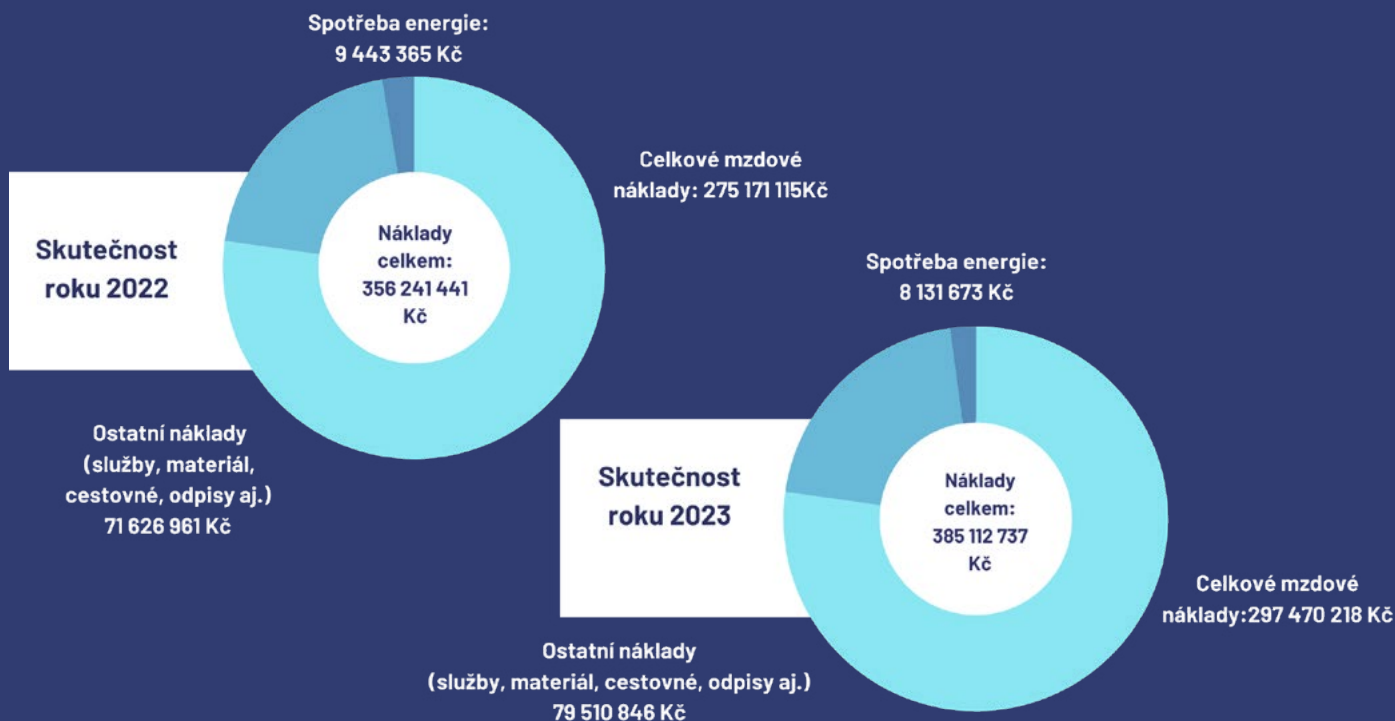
Spotřeba energie:
9 443 365 Kč

Celkové mzdové náklady: 275 171 115Kč

Skutečnost roku 2022

Náklady celkem: 356 241 441 Kč

Ostatní náklady (služby, materiál, cestovné, odpisy aj.) 71 626 961 Kč

Spotřeba energie:
8 131 673 Kč

Skutečnost roku 2023

Náklady celkem: 385 112 737 Kč

Celkové mzdové náklady:297 470 218 Kč

Ostatní náklady (služby, materiál, cestovné, odpisy aj.) 79 510 846 Kč